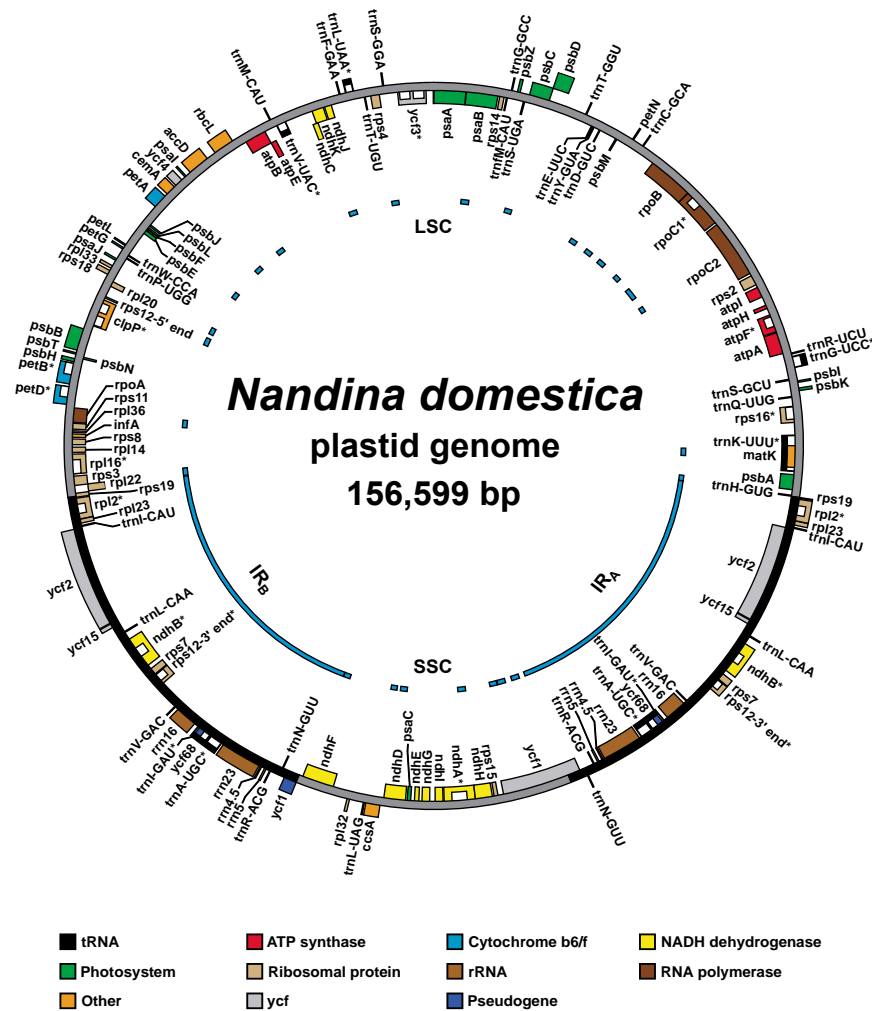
Nandina domestica
plastid genome
156,599 bp

LSC
SSC
IRB
IRA

trnM-CAU
trnL-UAA*
trnF-GAA
trnS-GGA
rps4
trnT-UGU
ndhJ
ndhK
ndhC
trnV-UAC*
atpE
atpB
rbcL
accD
psaI
ycf4
cemA
petA
ycf3*
psaA
psaB
rps14
trnfM-CAU
trnS-UGA
trnG-GCC
psbZ
psbC
psbD
trnT-GGU
trnE-UUC
trnY-GUA
trnD-GUC
psbM
petN
trnC-GCA
rpoB
rpoC1*
rpoC2
rps2
atpI
atpH
atpF*
atpA
trnR-UCU
trnG-UCC*
psbI
psbK
trnS-GCU
trnQ-UUG
rps16*
trnK-UUU*
matK
psbA
trnH-GUG
rps19
rpl2*
rpl23
trnI-CAU
ycf2
ycf15
trnL-CAA
ndhB*
rps7
rps12-3' end*
trnV-GAC
rrn16
trnI-GAU*
ycf68
trnA-UGC*
rrn23
rrn4.5
rrn5
trnR-ACG
trnN-GUU
ycf1
rps15
ndhH
ndhA*
ndhI
ndhG
ndhE
ndhD
psaC
ccsA
trnL-UAG
rpl32
ndhF
trnN-GUU
ycf1
trnR-ACG
rrn5
rrn4.5
rrn23
trnA-UGC*
ycf68
trnI-GAU*
rrn16
trnV-GAC
rps12-3' end*
rps7
ndhB*
trnL-CAA
ycf15
ycf2
trnI-CAU
rpl23
rpl2*
rps19
rpl22
rps3
rpl16*
rpl14
rps8
infA
rpl36
rps11
rpoA
petD*
petB*
psbH
psbT
psbB
psbN
clpP*
rps12-5' end
rpl20
trnP-UGG
trnW-CCA
psbE
psbF
psbL
psbJ
petL
petG
psaJ
rpl33
rps18

tRNA
ATP synthase
Cytochrome b6/f
NADH dehydrogenase
Photosystem
Ribosomal protein
rRNA
RNA polymerase
Other
ycf
Pseudogene